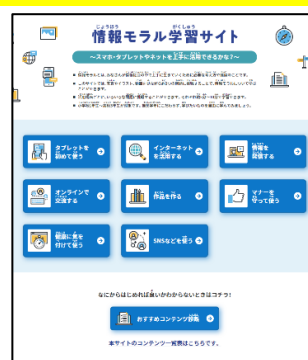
じょうほう　　　　がくしゅう
情報モラル学習サイト

〜スマホ・タブレットやネットを上手に活用できるかな？〜

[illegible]

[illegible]

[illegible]

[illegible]

タブレットを初めて使う

インターネットを活用する

情報を発信する

オンラインで交流する

作品を作る

マナーを守って使う

健康に気を付けて使う

SNSなどを使う

なにからはじめればいいかわからないときはコチラ！

おすすめコンテンツ診断

本サイトのコンテンツ一覧表はこちらです。